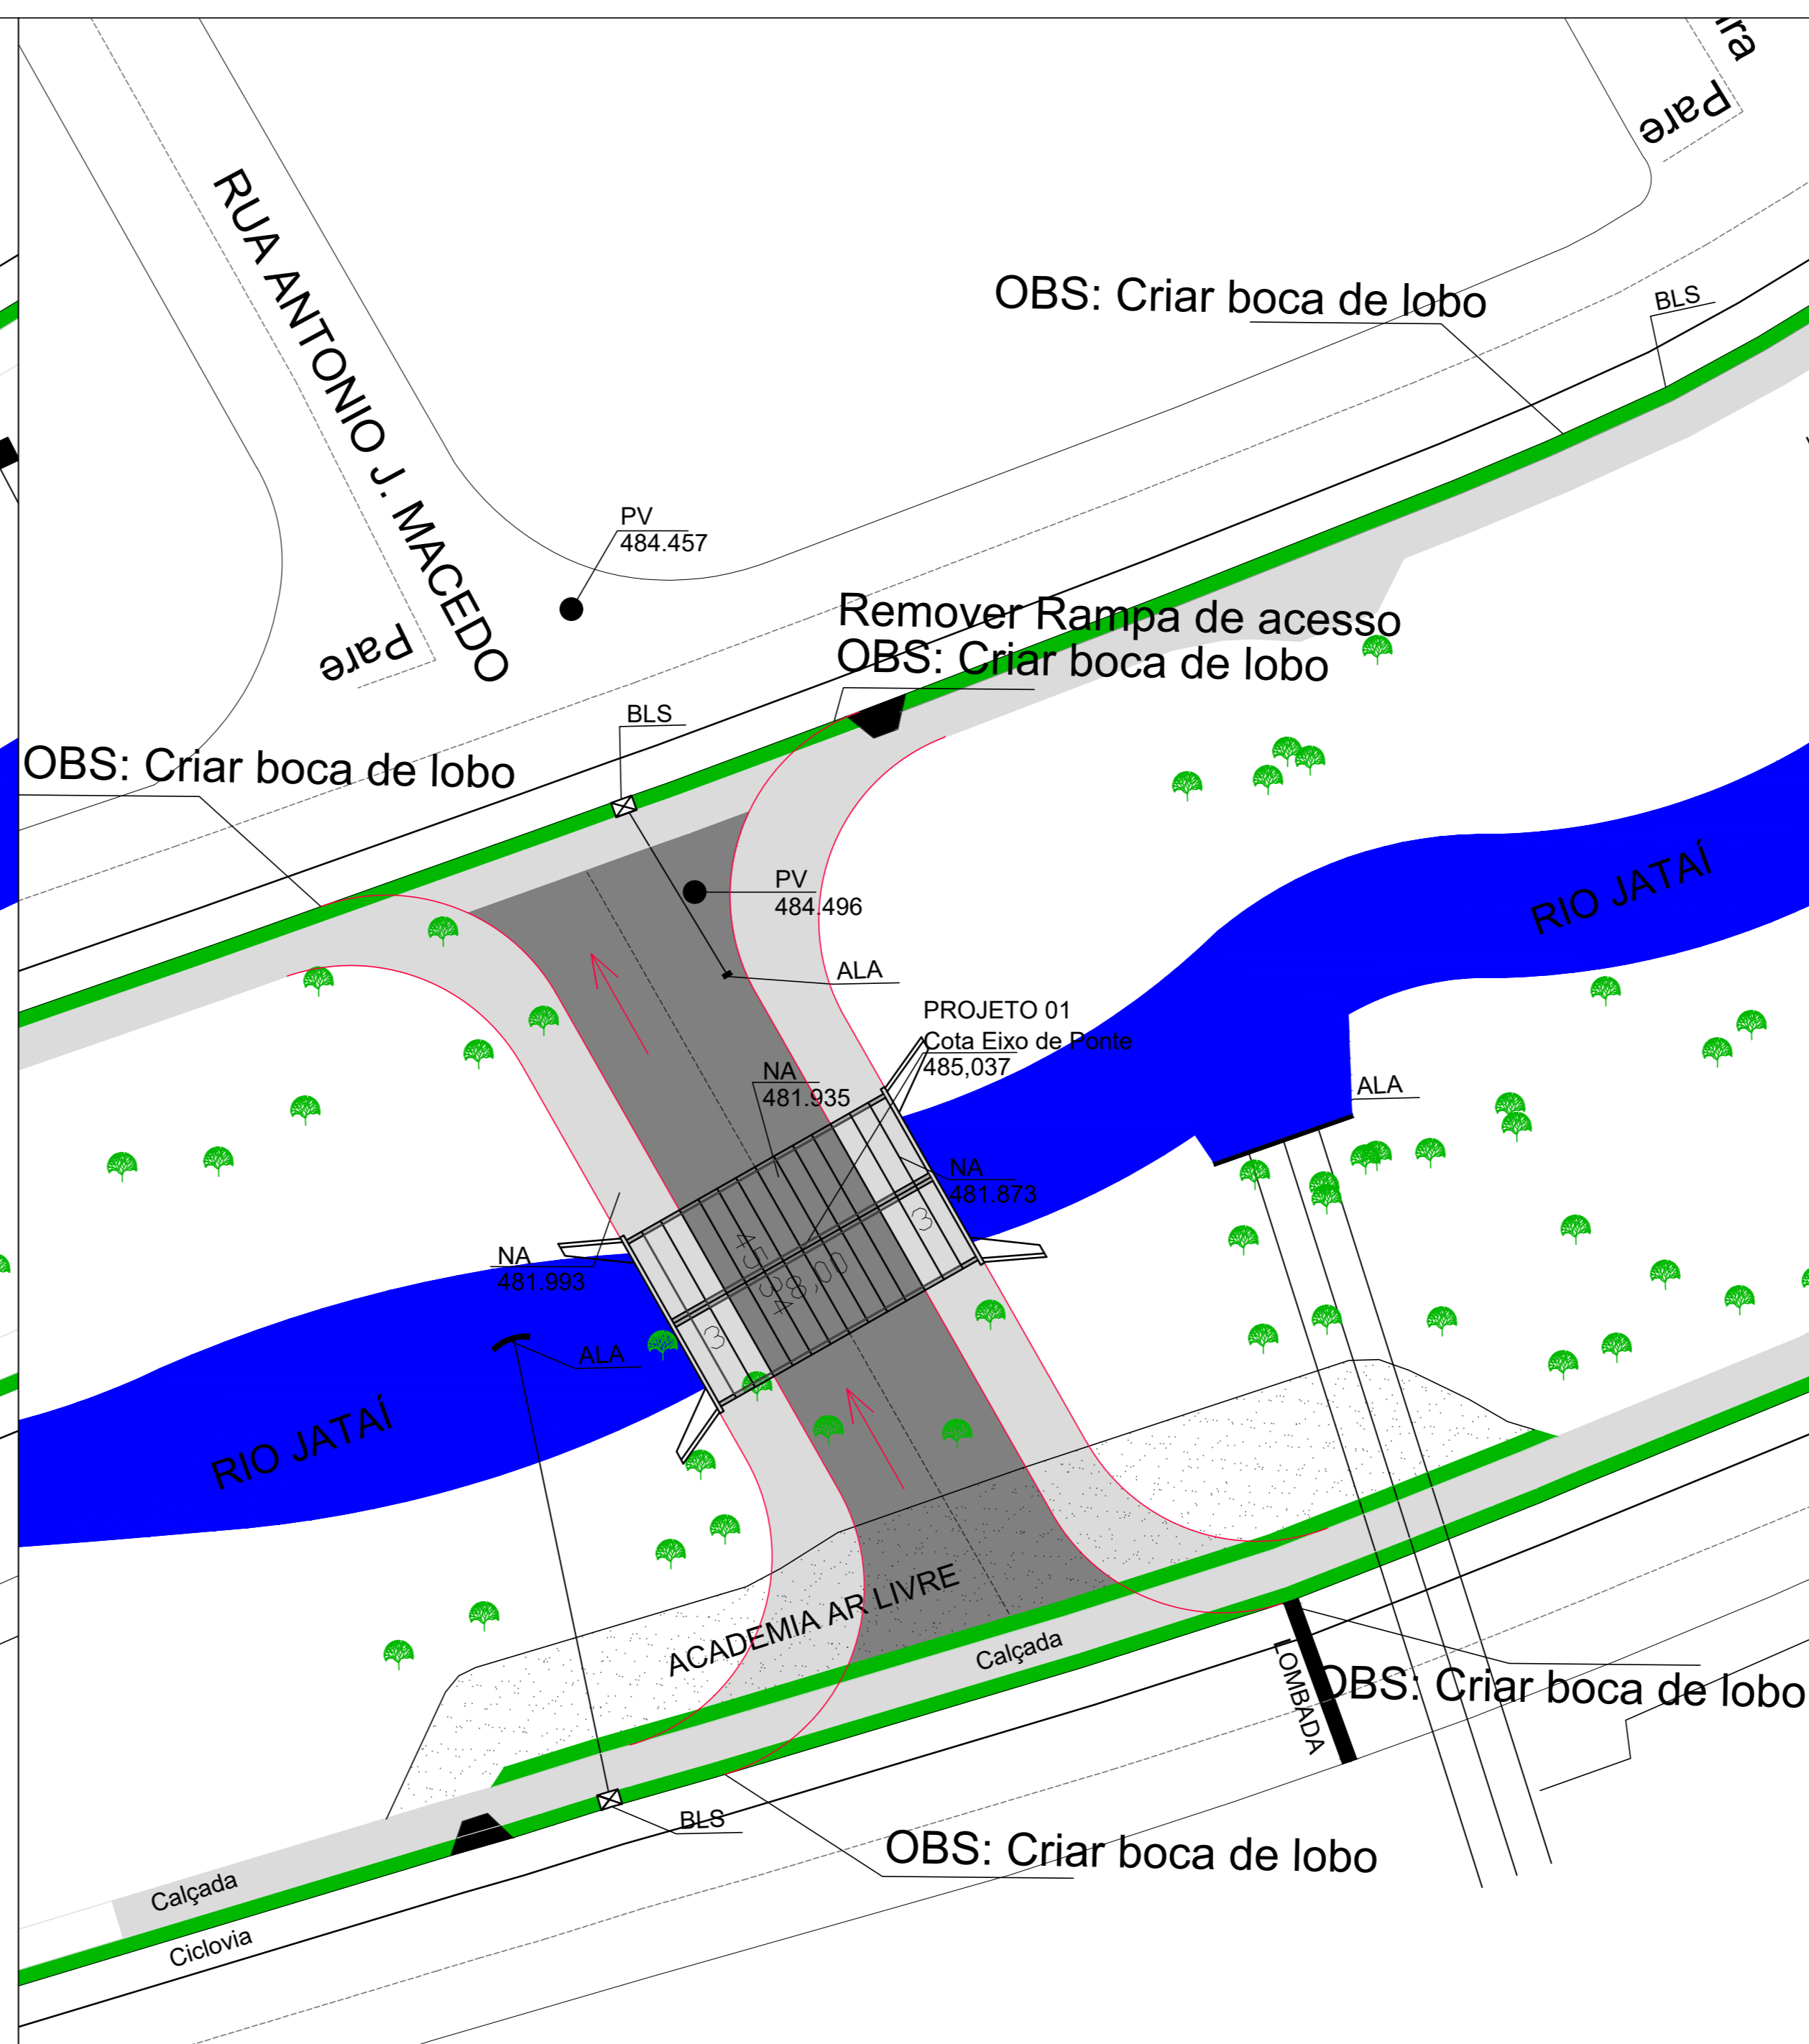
ra

Pare

RUA ANTONIO J. MACEDO

Pare

OBS: Criar boca de lobo

BLS

PV
484.457

Remover Rampa de acesso
OBS: Criar boca de lobo

BLS

OBS: Criar boca de lobo

PV
484.496

RIO JATAÍ

ALA

PROJETO 01
Cota Eixo de Ponte
485,037

NA
481.935

ALA

NA
481.873

NA
481.993

ALA

RIO JATAÍ

ACADEMIA AR LIVRE

Calçada

LOMBADA

OBS: Criar boca de lobo

BLS

OBS: Criar boca de lobo

Calçada

Ciclovia